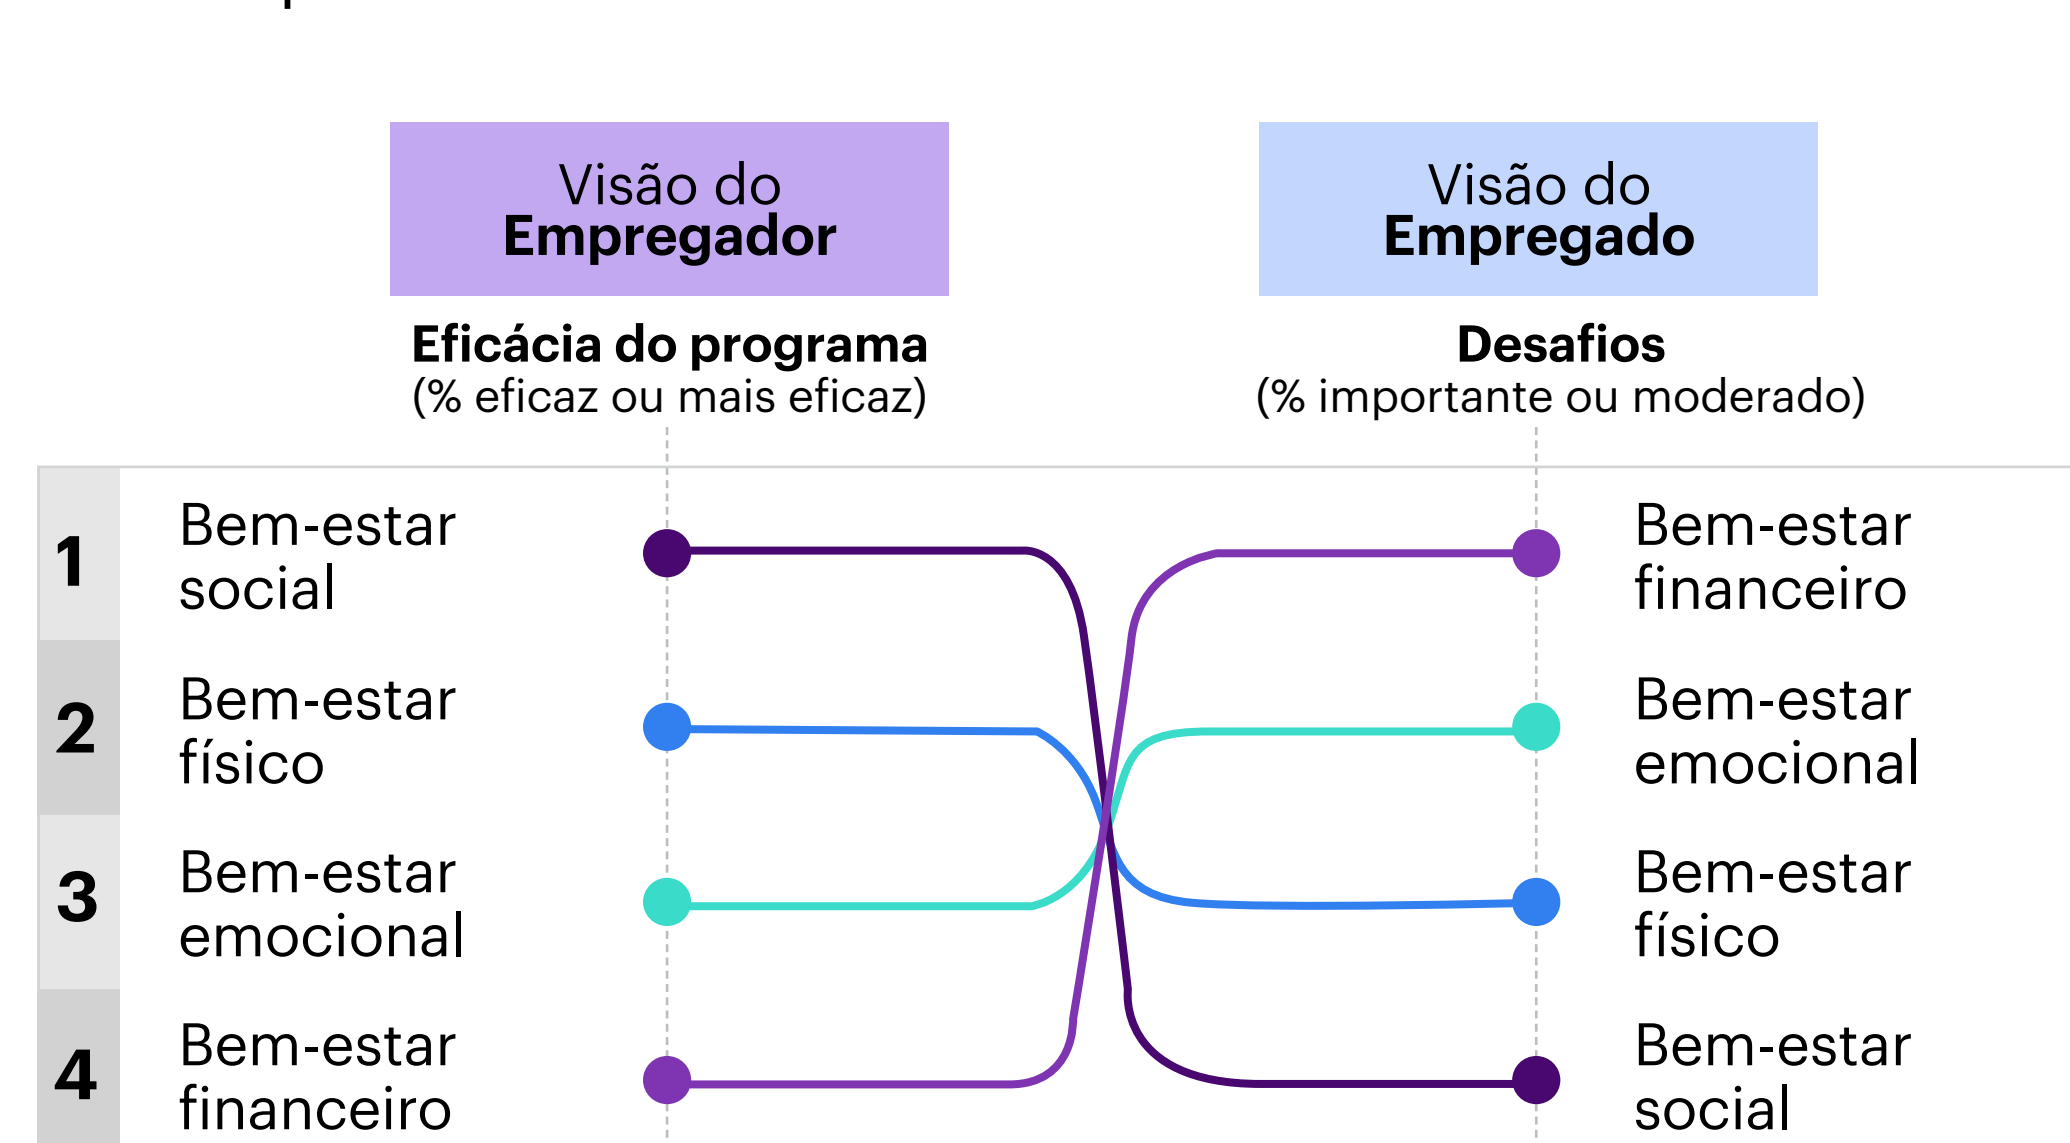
Visão do
Empregador

Eficácia do programa
(% eficaz ou mais eficaz)

Visão do
Empregado

Desafios
(% importante ou moderado)

1 Bem-estar social

2 Bem-estar físico

3 Bem-estar emocional

4 Bem-estar financeiro

Bem-estar financeiro

Bem-estar emocional

Bem-estar físico

Bem-estar social